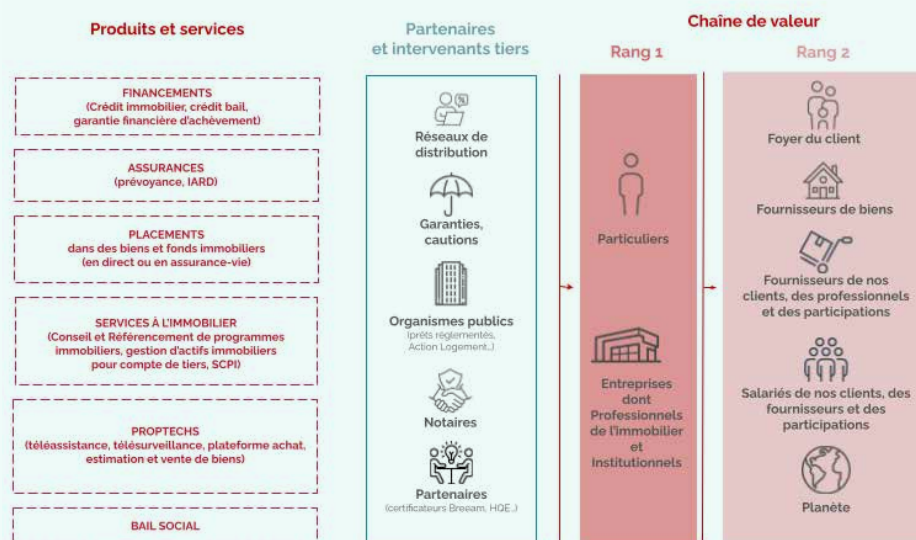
Produits et services

FINANCEMENTS
(Crédit immobilier, crédit bail, garantie financière d'achèvement)

ASSURANCES
(prévoyance, IARD)

PLACEMENTS
dans des biens et fonds immobiliers (en direct ou en assurance-vie)

SERVICES À L'IMMOBILIER
(Conseil et Référencement de programmes immobiliers, gestion d'actifs immobiliers pour compte de tiers, SCPI)

PROPTECHS
(téléassistance, télésurveillance, plateforme achat, estimation et vente de biens)

BAIL SOCIAL

Partenaires et intervenants tiers

Réseaux de distribution

Garanties, cautions

Organismes publics
(prêts réglementés, Action Logement...)

Notaires

Partenaires
(certificateurs Breeam, HQE...)

Chaîne de valeur

Rang 1

Particuliers

Entreprises dont Professionnels de l'immobilier et Institutionnels

Rang 2

Foyer du client

Fournisseurs de biens

Fournisseurs de nos clients, des professionnels et des participations

Salariés de nos clients, des fournisseurs et des participations

Planète